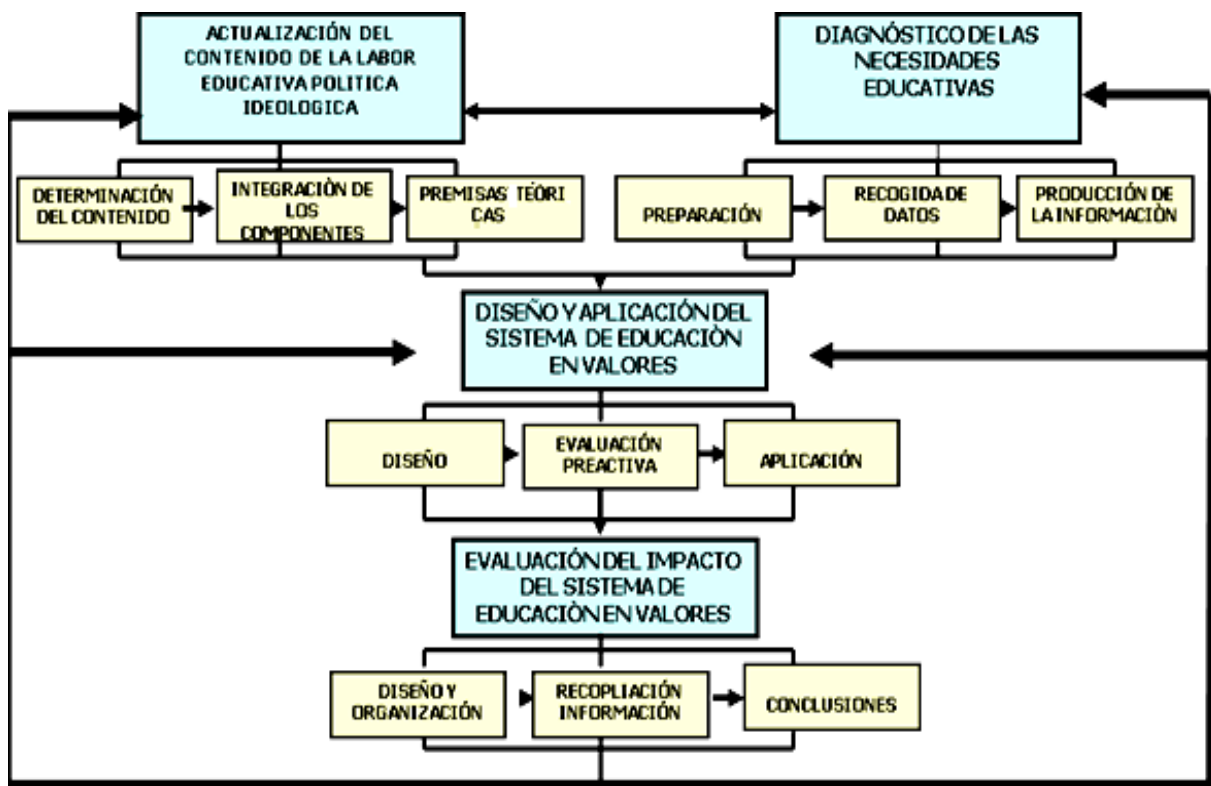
ACTUALIZACIÓN DEL CONTENIDO DE LA LABOR EDUCATIVA POLITICA IDEOLOGICA

DIAGNÓSTICO DE LAS NECESIDADES EDUCATIVAS

DETERMINACIÓN DEL CONTENIDO

INTEGRACIÒN DE LOS COMPONENTES

PREMISAS TEÓRI CAS

PREPARACIÓN

RECOGIDA DE DATOS

PRODUCCIÓN DE LA INFORMACIÒN

DISEÑO Y APLICACIÓN DEL SISTEMA DE EDUCACIÒN EN VALORES

DISEÑO

EVALUACIÓN PREACTIVA

APLICACIÓN

EVALUACIÓN DEL IMPACTO DEL SISTEMA DE EDUCACIÒN EN VALORES

DISEÑO Y ORGANIZACIÓN

RECOPLIACIÓN INFORMACIÓN

CONCLUSIONES